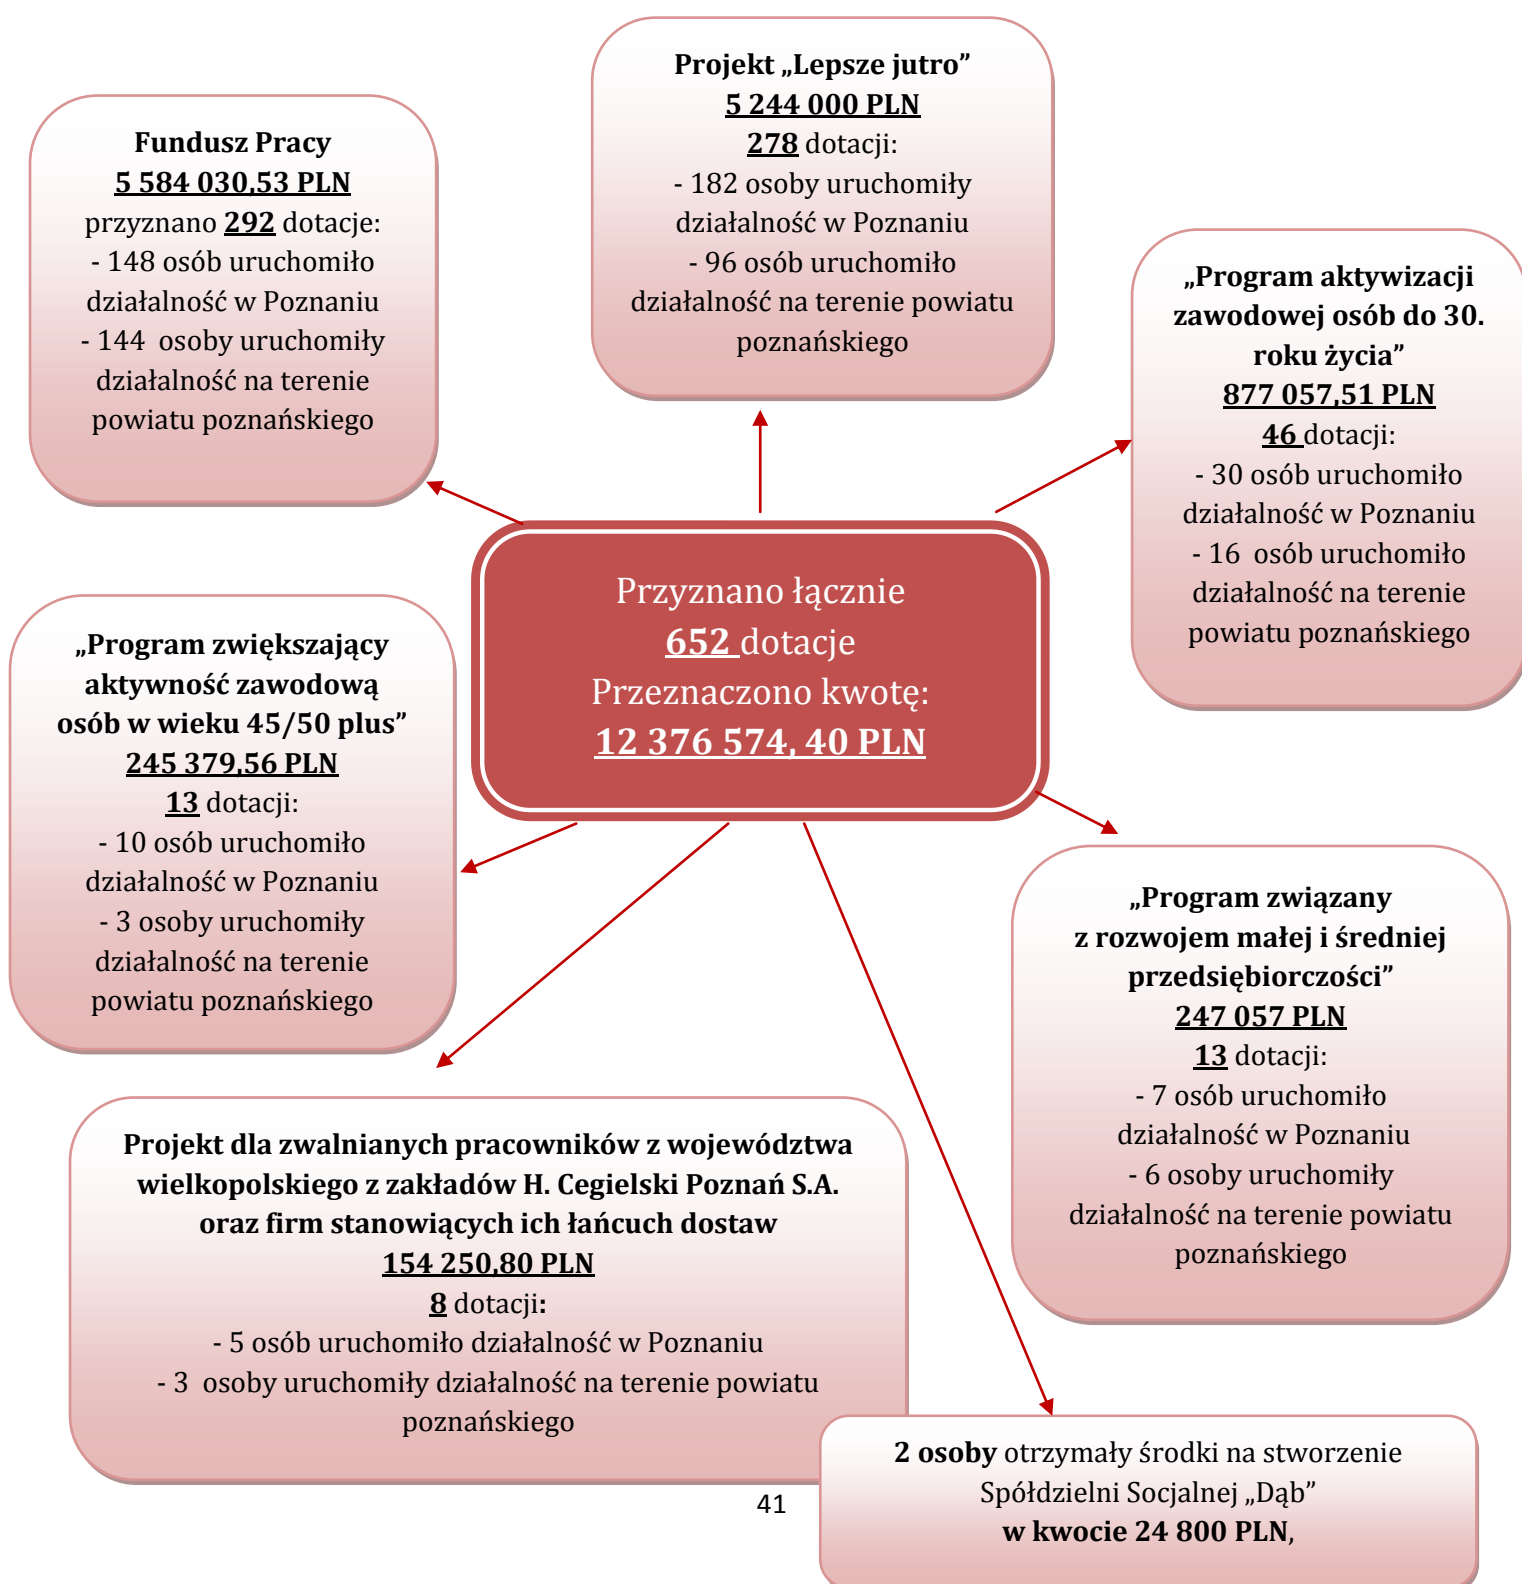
Projekt „Lepsze jutro”
5 244 000 PLN
278 dotacji:
- 182 osoby uruchomiły działalność w Poznaniu
- 96 osób uruchomiło działalność na terenie powiatu poznańskiego

Fundusz Pracy
5 584 030,53 PLN
przyznano 292 dotacje:
- 148 osób uruchomiło działalność w Poznaniu
- 144 osoby uruchomiły działalność na terenie powiatu poznańskiego

„Program aktywizacji zawodowej osób do 30. roku życia”
877 057,51 PLN
46 dotacji:
- 30 osób uruchomiło działalność w Poznaniu
- 16 osób uruchomiło działalność na terenie powiatu poznańskiego

Przyznano łącznie
652 dotacje
Przeznaczono kwotę:
12 376 574, 40 PLN

„Program zwiększający aktywność zawodową osób w wieku 45/50 plus”
245 379,56 PLN
13 dotacji:
- 10 osób uruchomiło działalność w Poznaniu
- 3 osoby uruchomiły działalność na terenie powiatu poznańskiego

„Program związany z rozwojem małej i średniej przedsiębiorczości”
247 057 PLN
13 dotacji:
- 7 osób uruchomiło działalność w Poznaniu
- 6 osoby uruchomiły działalność na terenie powiatu poznańskiego

Projekt dla zwalnianych pracowników z województwa wielkopolskiego z zakładów H. Cegielski Poznań S.A. oraz firm stanowiących ich łańcuch dostaw
154 250,80 PLN
8 dotacji:
- 5 osób uruchomiło działalność w Poznaniu
- 3 osoby uruchomiły działalność na terenie powiatu poznańskiego

2 osoby otrzymały środki na stworzenie Spółdzielni Socjalnej „Dąb”
w kwocie 24 800 PLN,

41